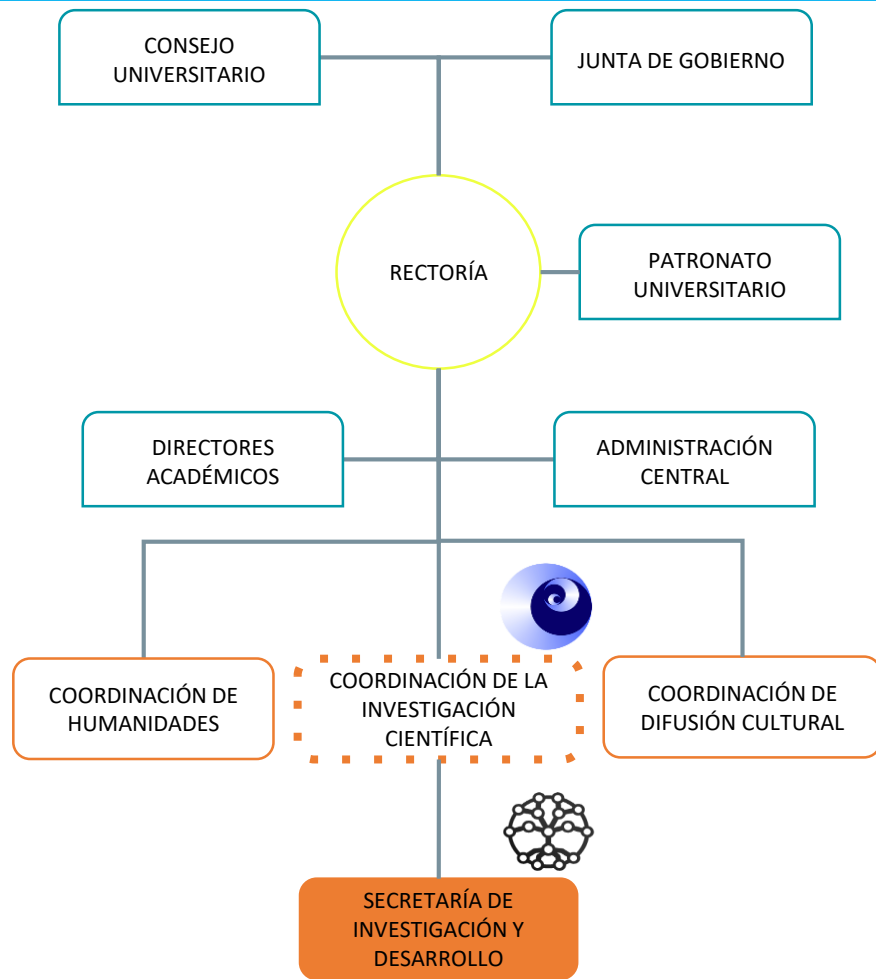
CONSEJO UNIVERSITARIO

JUNTA DE GOBIERNO

RECTORÍA

PATRONATO UNIVERSITARIO

DIRECTORES ACADÉMICOS

ADMINISTRACIÓN CENTRAL

COORDINACIÓN DE HUMANIDADES

COORDINACIÓN DE LA INVESTIGACIÓN CIENTÍFICA

COORDINACIÓN DE DIFUSIÓN CULTURAL

SECRETARÍA DE INVESTIGACIÓN Y DESARROLLO